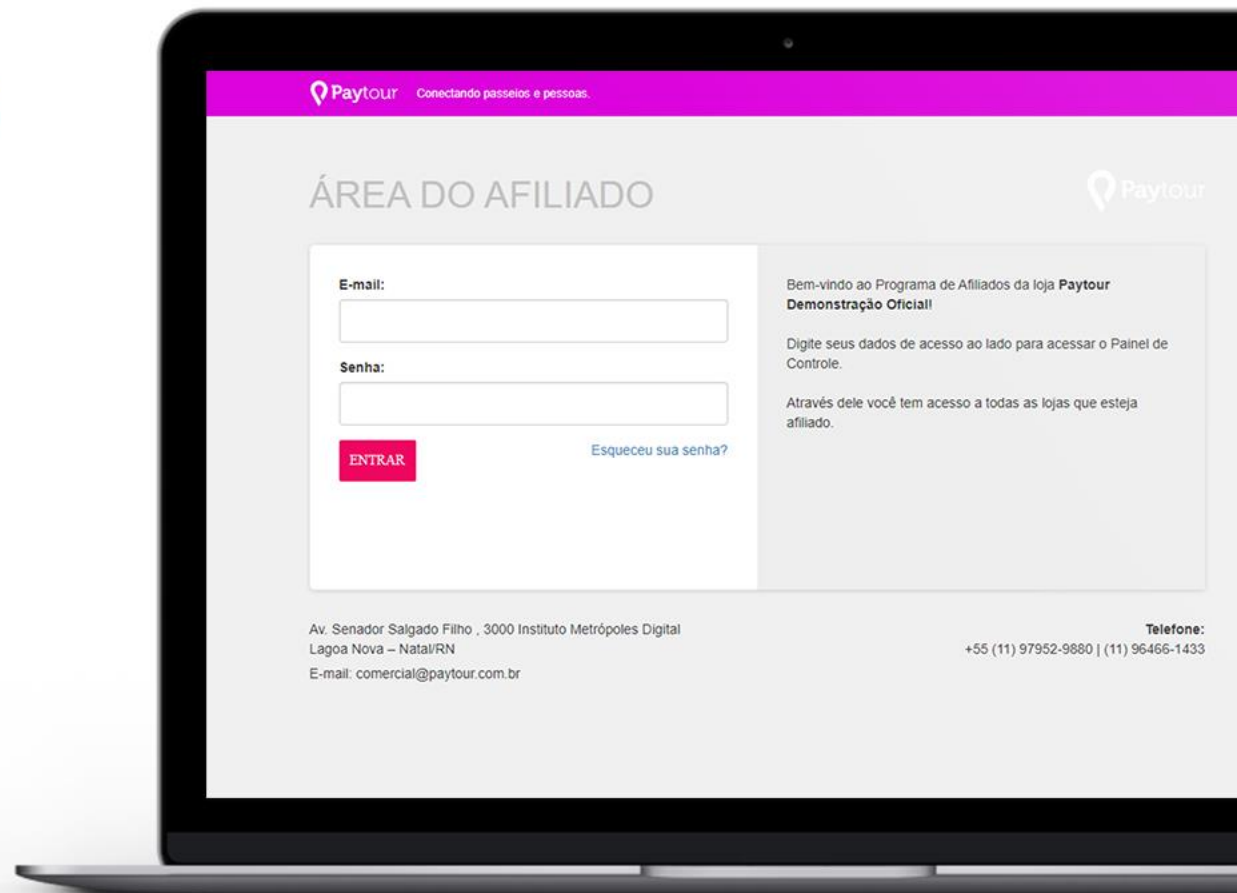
Paytour Conectando passeios e pessoas.

ÁREA DO AFILIADO

Paytour

E-mail:

Senha:

ENTRAR

Esqueceu sua senha?

Bem-vindo ao Programa de Afiliados da loja **Paytour Demonstração Oficial!**

Digite seus dados de acesso ao lado para acessar o Painel de Controle.

Através dele você tem acesso a todas as lojas que esteja afiliado.

Av. Senador Salgado Filho , 3000 Instituto Metrópoles Digital
Lagoa Nova – Natal/RN
E-mail: comercial@paytour.com.br

Telefone:
+55 (11) 97952-9880 | (11) 96466-1433